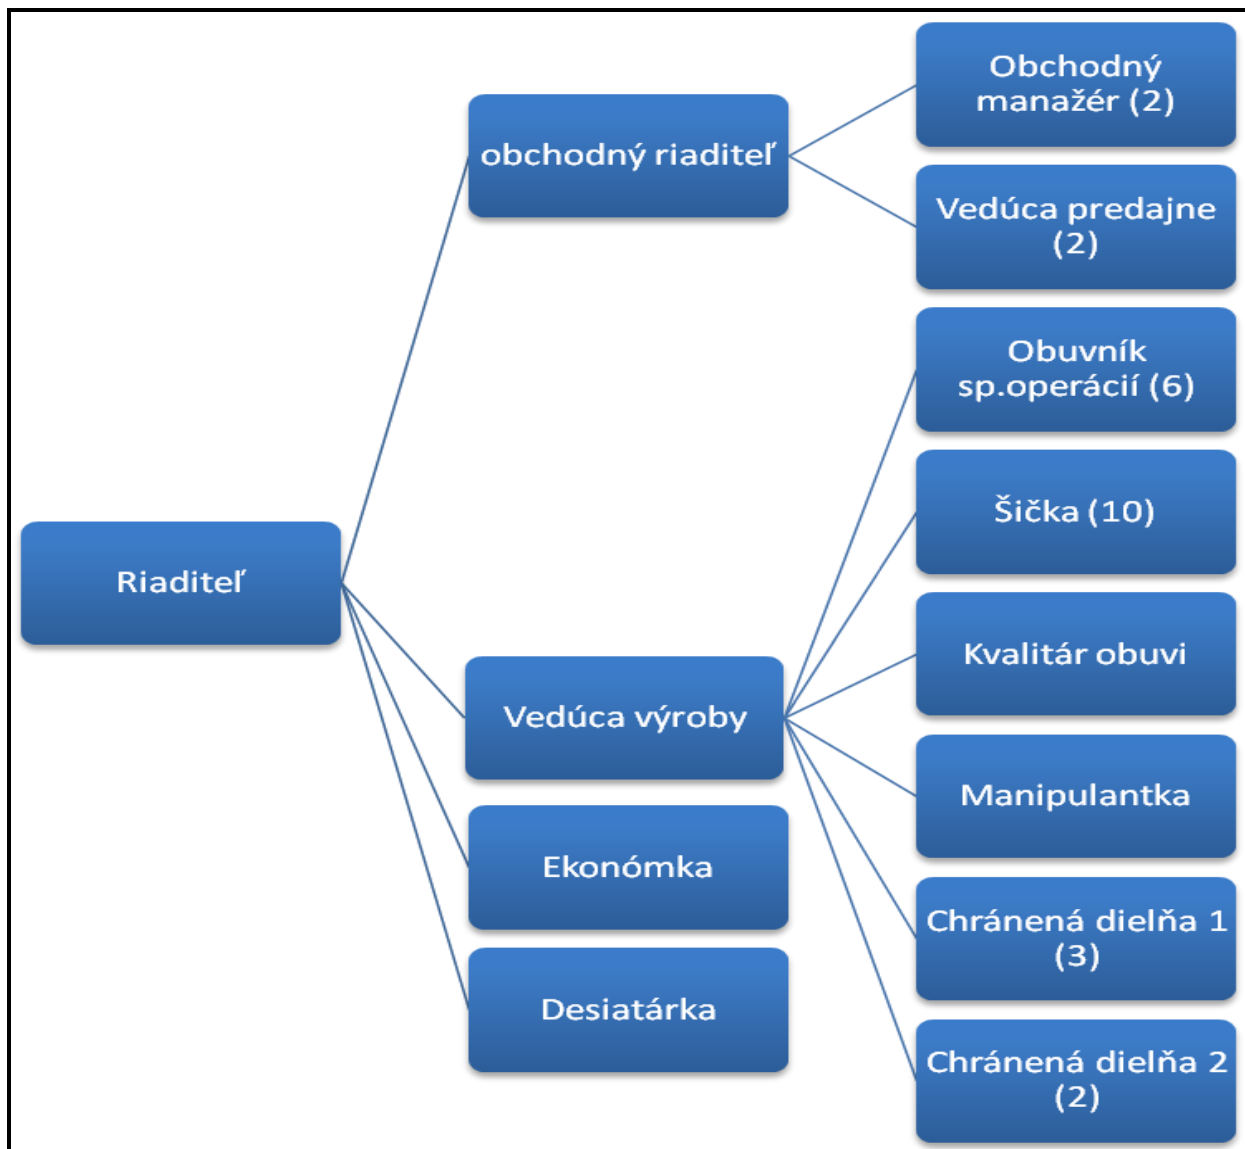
Riaditeľ

obchodný riaditeľ

Obchodný manažér (2)

Vedúca predajne (2)

Vedúca výroby

Obuvník sp.operácií (6)

Šička (10)

Kvalitár obuvi

Manipulantka

Chránená dielňa 1 (3)

Chránená dielňa 2 (2)

Ekonómka

Desiatárka